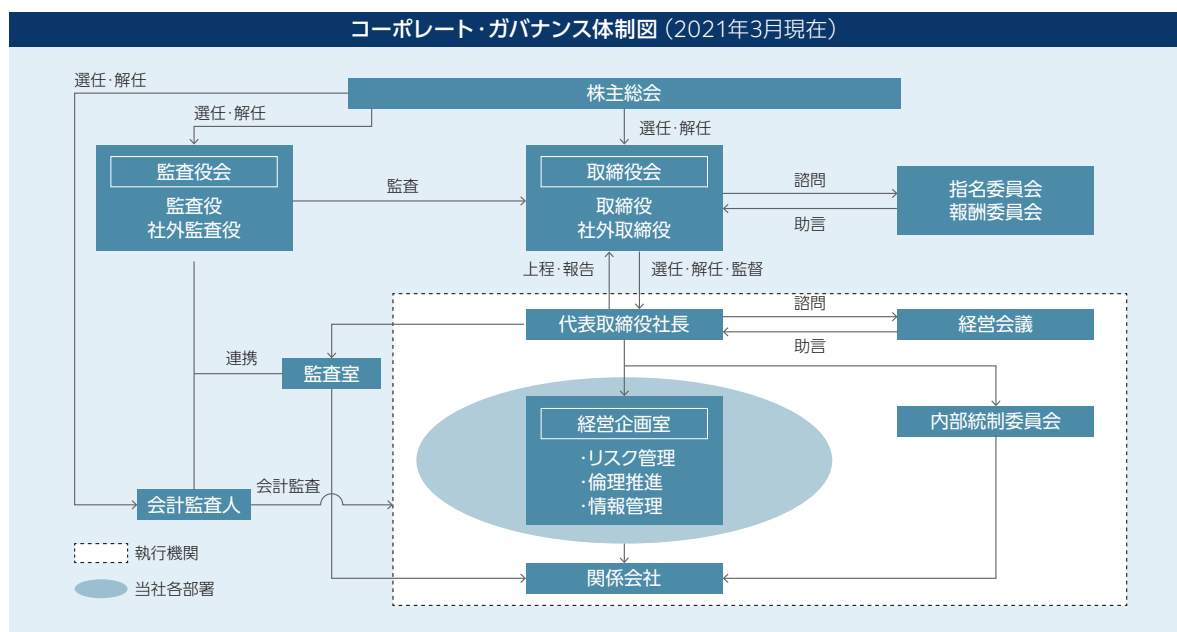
コーポレート・ガバナンス体制図（2021年3月現在）

選任・解任

株主総会

選任・解任

選任・解任

監査役会
監査役
社外監査役

監査

取締役会
取締役
社外取締役

諮問

助言

指名委員会
報酬委員会

上程・報告

選任・解任・監督

諮問

代表取締役社長

経営会議

助言

連携

監査室

経営企画室
・リスク管理
・倫理推進
・情報管理

内部統制委員会

会計監査

会計監査人

執行機関

当社各部署

関係会社